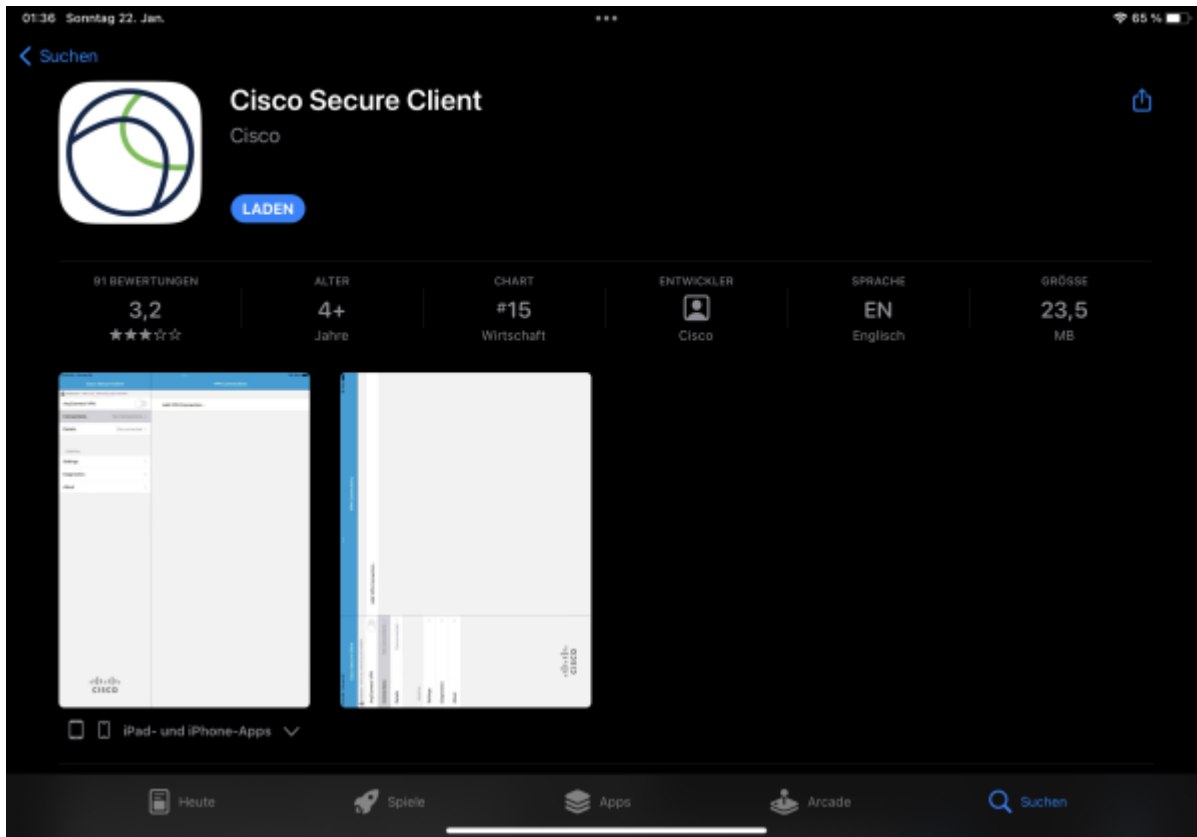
01:36 Sonntag 22. Jan.

65 %

Suchen

Cisco Secure Client

Cisco

LADEN

| 91 BEWERTUNGEN | ALTER | CHART | ENTWICKLER | SPRACHE | GRÖSSE |
|---|---|---|---|---|---|
| 3,2 | 4+ | #15 | | EN | 23,5 |
| ★★★☆☆ | Jahre | Wirtschaft | Cisco | Englisch | MB |

Cisco Secure Client

CISCO

CISCO

iPad- und iPhone-Apps

Heute

Spiele

Apps

Arcade

Suchen